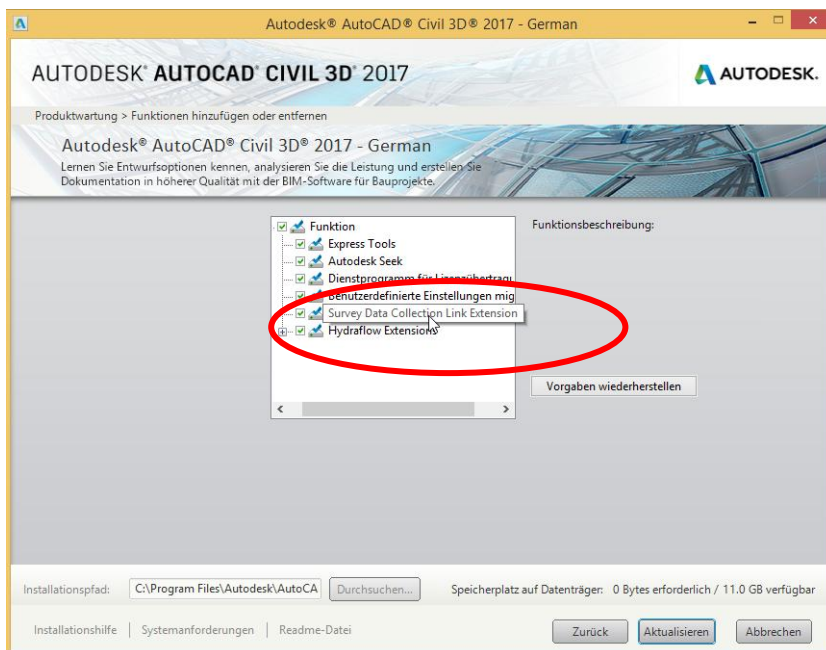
Autodesk® AutoCAD® Civil 3D® 2017 - German

AUTODESK® AUTOCAD® CIVIL 3D® 2017

AUTODESK.

Produktwartung > Funktionen hinzufügen oder entfernen

Autodesk® AutoCAD® Civil 3D® 2017 - German

Lernen Sie Entwurfsoptionen kennen, analysieren Sie die Leistung und erstellen Sie Dokumentation in höherer Qualität mit der BIM-Software für Bauprojekte.

Funktion
Express Tools
Autodesk Seek
Dienstprogramm für Lizenzübertrag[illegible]
Benutzerdefinierte Einstellungen mig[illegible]
Survey Data Collection Link Extension
Hydraflow Extensions

Funktionsbeschreibung:

Vorgaben wiederherstellen

Installationspfad: C:\Program Files\Autodesk\AutoCA Durchsuchen...

Speicherplatz auf Datenträger: 0 Bytes erforderlich / 11.0 GB verfügbar

Installationshilfe | Systemanforderungen | Readme-Datei

Zurück Aktualisieren Abbrechen